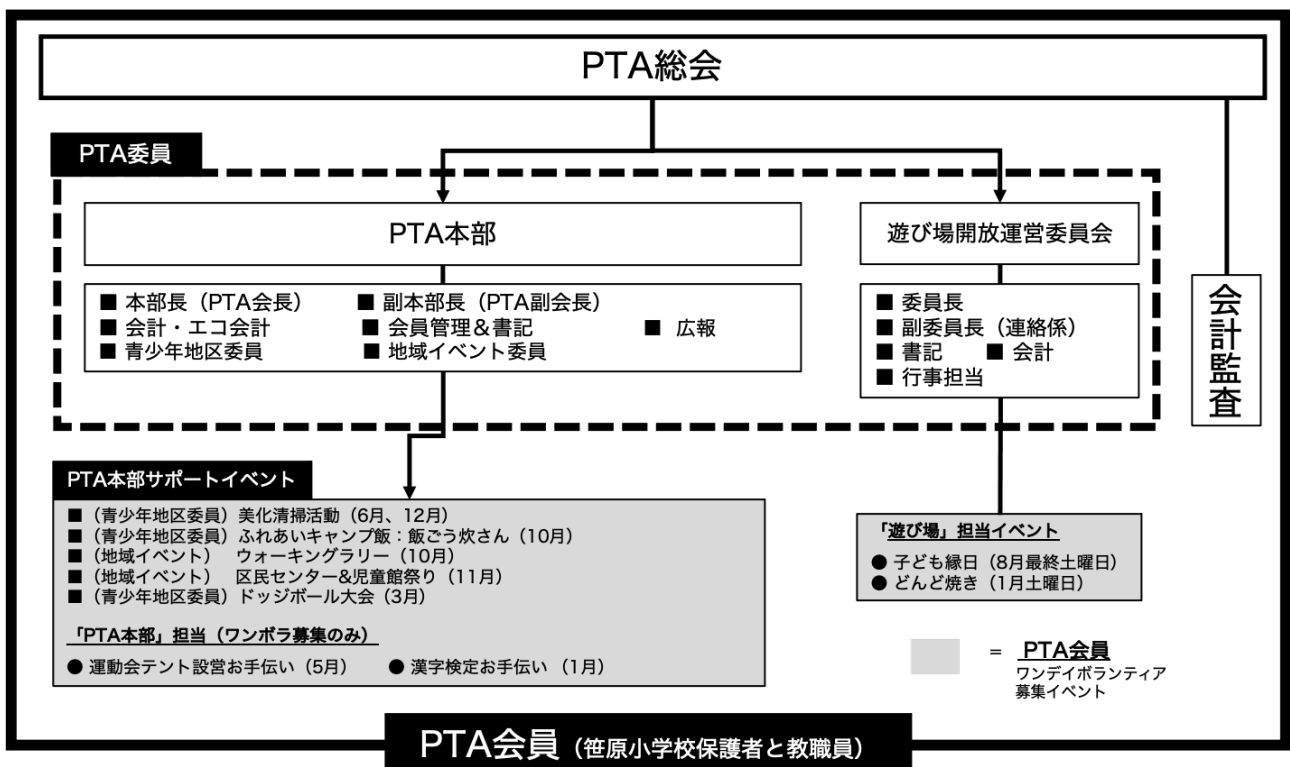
PTA総会

PTA委員

PTA本部

■ 本部長（PTA会長）　■ 副本部長（PTA副会長）
■ 会計・エコ会計　■ 会員管理＆書記　■ 広報
■ 青少年地区委員　■ 地域イベント委員

遊び場開放運営委員会

■ 委員長
■ 副委員長（連絡係）
■ 書記　■ 会計
■ 行事担当

会計監査

PTA本部サポートイベント

■（青少年地区委員）美化清掃活動（6月、12月）
■（青少年地区委員）ふれあいキャンプ飯：飯ごう炊さん（10月）
■（地域イベント）　ウォーキングラリー（10月）
■（地域イベント）　区民センター&児童館祭り（11月）
■（青少年地区委員）ドッジボール大会（3月）

「PTA本部」担当（ワンボラ募集のみ）

● 運動会テント設営お手伝い（5月）　● 漢字検定お手伝い（1月）

「遊び場」担当イベント

● 子ども縁日（8月最終土曜日）
● どんど焼き（1月土曜日）

= PTA会員
ワンデイボランティア
募集イベント

PTA会員（笹原小学校保護者と教職員）